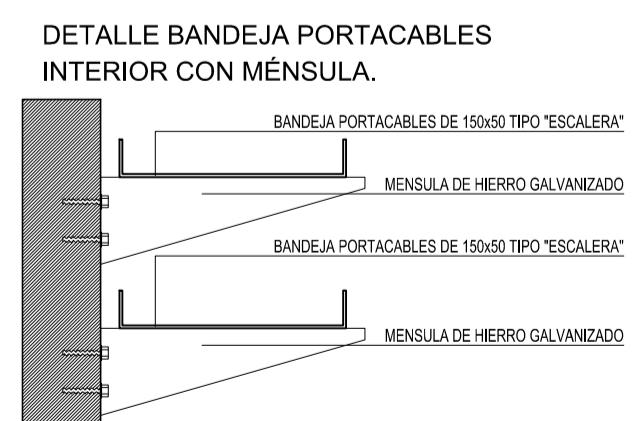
DETALLE BANDEJA PORTACABLES INTERIOR CON MÉNSULA.

BANDEJA PORTACABLES DE 150x50 TIPO "ESCALERA"

MENSULA DE HIERRO GALVANIZADO

BANDEJA PORTACABLES DE 150x50 TIPO "ESCALERA"

MENSULA DE HIERRO GALVANIZADO